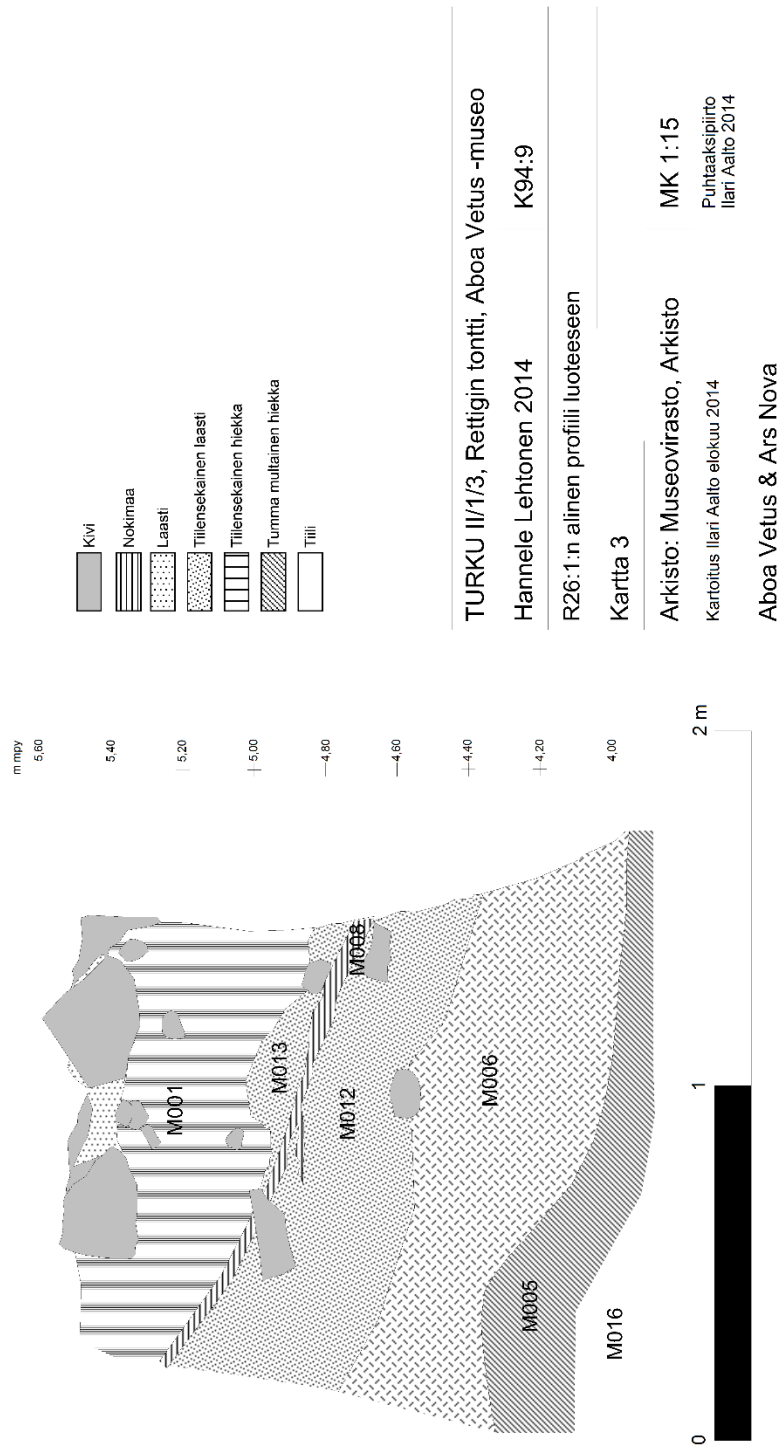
TURKU II/1/3, Rettigin tontti, Aboa Vetus -museo

Hannele Lehtonen 2014

K94:9

R26:1:n alinen profiili luoteeseen

Kartta 3

Arkisto: Museovirasto, Arkisto

MK 1:15

Kartoitus Ilari Aalto elokuu 2014

Puhtaaksipiirto Ilari Aalto 2014

Aboa Vetus & Ars Nova

Kivi

Nokimaa

Laasti

Tiilensekainen laasti

Tiilensekainen hiekka

Tumma multainen hiekka

Tiili

m mpy
5,60
5,40
5,20
5,00
4,80
4,60
4,40
4,20
4,00

M001

M013

M008

M012

M006

M005

M016

0

1

2 m